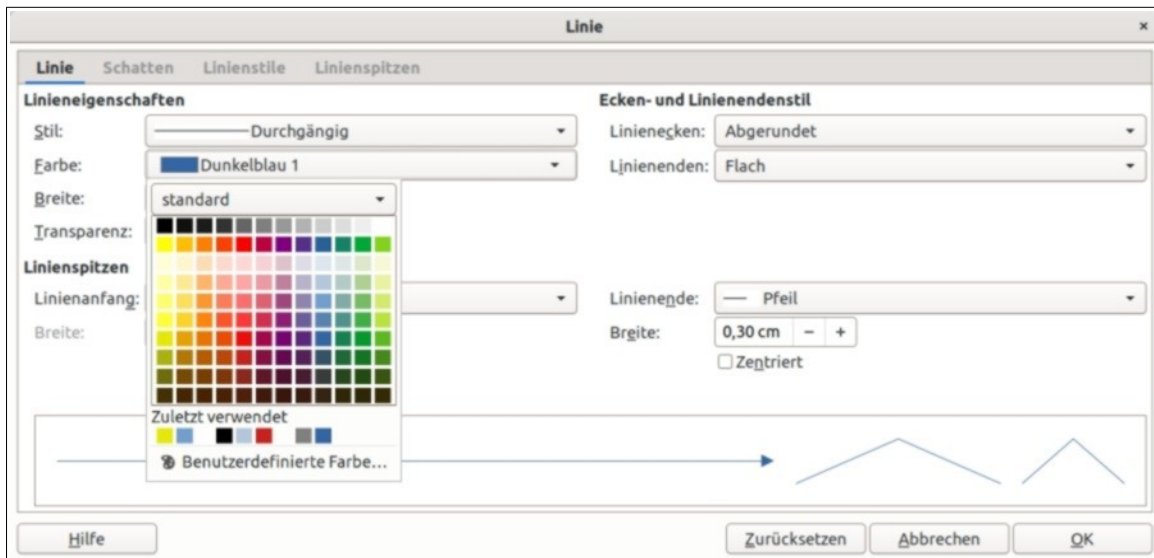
Linie

×

Linie Schatten Linienstile Linienspitzen

Linieneigenschaften

Stil: Durchgängig

Farbe: Dunkelblau 1

Breite: standard

Transparenz:

Linienspitzen

Linienanfang:

Breite:

Zuletzt verwendet

Benutzerdefinierte Farbe...

Ecken- und Linienendenstil

Linienecken: Abgerundet

Linienenden: Flach

Linienende: Pfeil

Breite: 0,30 cm − +

Zentriert

Hilfe

Zurücksetzen

Abbrechen

OK